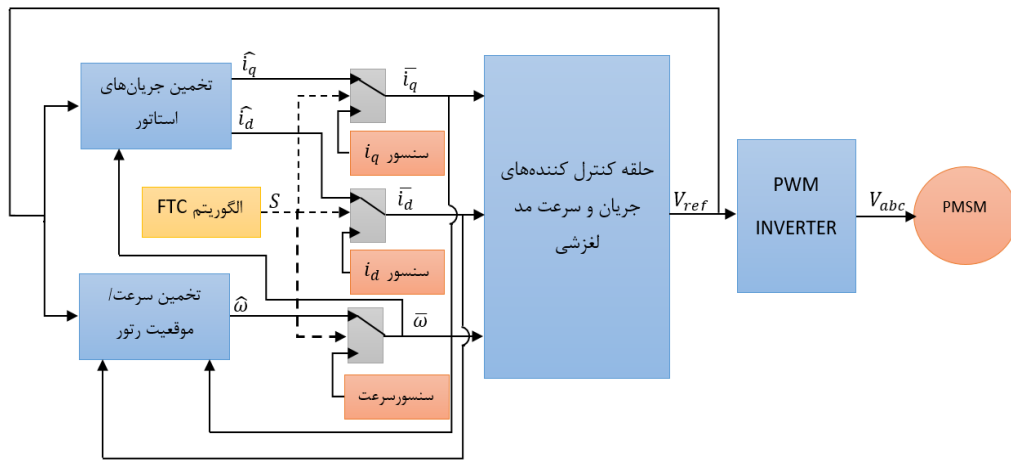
تخمین جریان‌های استاتور

$\hat{i_q}$

$\bar{i_q}$

$\hat{i_d}$

$i_q$ سنسور

$\bar{i_d}$

الگوریتم FTC

$S$

$i_d$ سنسور

تخمین سرعت/ موقعیت رتور

$\hat{\omega}$

$\bar{\omega}$

سنسورسرعت

حلقه کنترل کننده‌های جریان و سرعت مد لغزشی

$V_{ref}$

PWM INVERTER

$V_{abc}$

PMSM